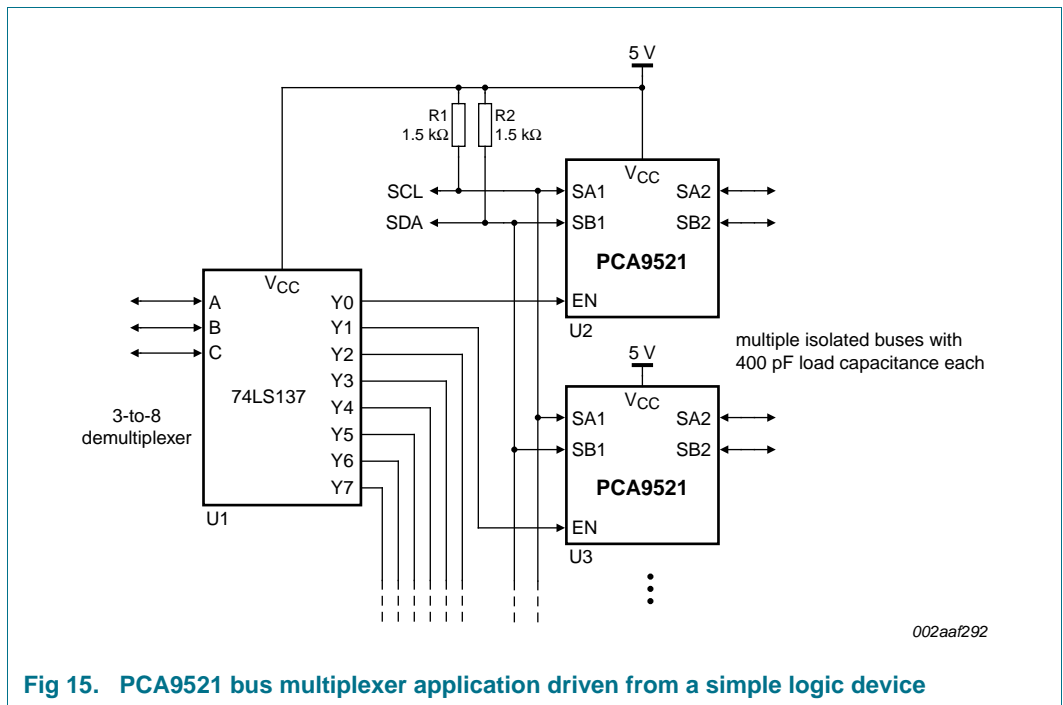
5 V

R1
1.5 kΩ

R2
1.5 kΩ

SCL

SDA

$V_{CC}$

SA1

SA2

SB1

SB2

PCA9521

EN

U2

$V_{CC}$

A

B

C

Y0

Y1

Y2

Y3

Y4

Y5

Y6

Y7

74LS137

3-to-8
demultiplexer

U1

multiple isolated buses with
400 pF load capacitance each

5 V

$V_{CC}$

SA1

SA2

SB1

SB2

PCA9521

EN

U3

002aaf292

Fig 15. PCA9521 bus multiplexer application driven from a simple logic device